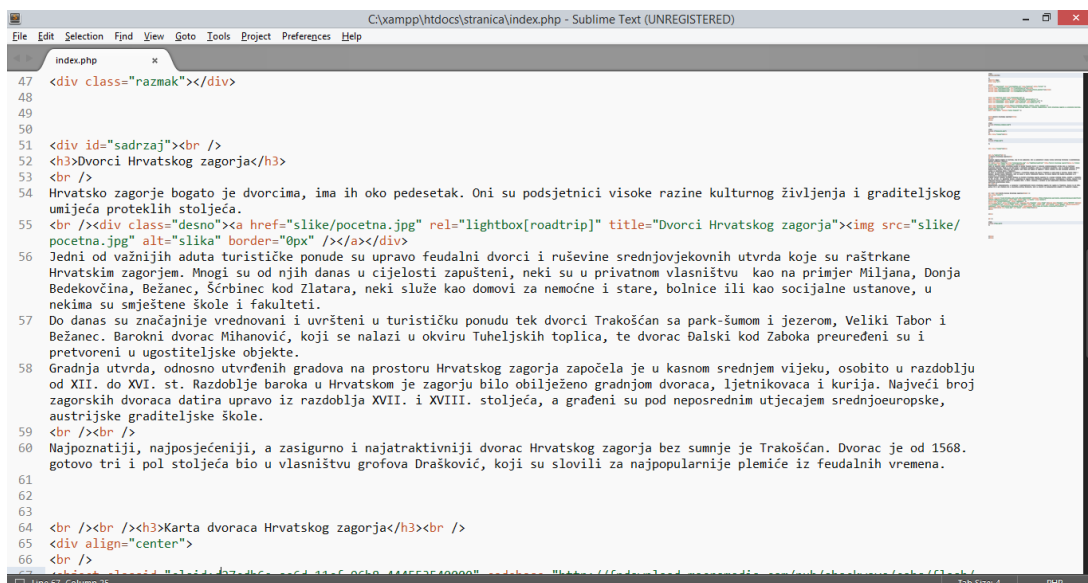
C:\xampp\htdocs\stranica\index.php - Sublime Text (UNREGISTERED)

File Edit Selection Find View Goto Tools Project Preferences Help

index.php ×

47 <div class="razmak"></div>
48
49
50
51 <div id="sadrzaj"><br />
52 <h3>Dvorci Hrvatskog zagorja</h3>
53 <br />
54 Hrvatsko zagorje bogato je dvorcima, ima ih oko pedesetak. Oni su podsjetnici visoke razine kulturnog življenja i graditeljskog umijeća proteklih stoljeća.
55 <br /><div class="desno"><a href="slike/pocetna.jpg" rel="lightbox[roadtrip]" title="Dvorci Hrvatskog zagorja"><img src="slike/pocetna.jpg" alt="slika" border="0px" /></a></div>
56 Jedni od važnijih aduta turističke ponude su upravo feudalni dvorci i ruševine srednjovjekovnih utvrda koje su raštrkane Hrvatskim zagorjem. Mnogi su od njih danas u cijelosti zapušteni, neki su u privatnom vlasništvu kao na primjer Miljana, Donja Bedekovčina, Bežanec, Šćrbinec kod Zlatara, neki služe kao domovi za nemoćne i stare, bolnice ili kao socijalne ustanove, u nekima su smještene škole i fakulteti.
57 Do danas su značajnije vrednovani i uvršteni u turističku ponudu tek dvorci Trakošćan sa park-šumom i jezerom, Veliki Tabor i Bežanec. Barokni dvorac Mihanović, koji se nalazi u okviru Tuheljskih toplica, te dvorac Đalski kod Zaboka preuređeni su i pretvoreni u ugostiteljske objekte.
58 Gradnja utvrda, odnosno utvrđenih gradova na prostoru Hrvatskog zagorja započela je u kasnom srednjem vijeku, osobito u razdoblju od XII. do XVI. st. Razdoblje baroka u Hrvatskom je zagorju bilo obilježeno gradnjom dvoraca, ljetnikovaca i kurija. Najveći broj zagorskih dvoraca datira upravo iz razdoblja XVII. i XVIII. stoljeća, a građeni su pod neposrednim utjecajem srednjoeuropske, austrijske graditeljske škole.
59 <br /><br />
60 Najpoznatiji, najposjećeniji, a zasigurno i najatraktivniji dvorac Hrvatskog zagorja bez sumnje je Trakošćan. Dvorac je od 1568. gotovo tri i pol stoljeća bio u vlasništvu grofova Drašković, koji su slovili za najpopularnije plemiće iz feudalnih vremena.
61
62
63
64 <br /><br /><br /><h3>Karta dvoraca Hrvatskog zagorja</h3><br />
65 <div align="center">
66 <br />
67 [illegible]

Line 67, Column 25 Tab Size: 4 PHP